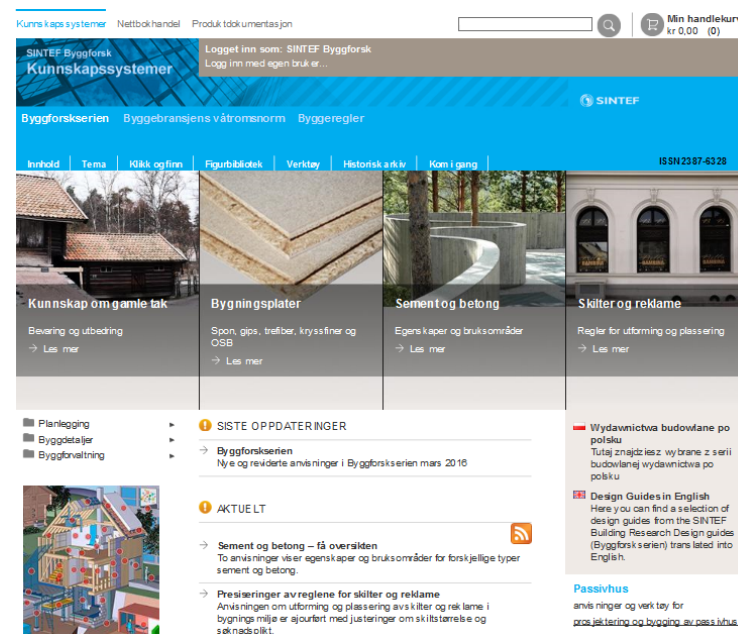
Kunnskapssystemer Nettbokhandel Produktdokumentasjon

Min handlekurv
kr 0,00 (0)

SINTEF Byggforsk
Kunnskapssystemer

Logget inn som: SINTEF Byggforsk
Logg inn med egen bruker...

SINTEF

Byggforskserien Byggebransjens våtromsnorm Byggeregler

Innhold Tema Klikk og finn Figurbibliotek Verktøy Historisk arkiv Kom i gang

ISSN 2387-6328

Kunnskap om gamle tak
Bevaring og utbedring
Les mer

Bygningsplater
Spon, gips, trefiber, kryssfiner og OSB
Les mer

Sement og betong
Egenskaper og bruksområder
Les mer

Skilter og reklame
Regler for utforming og plassering
Les mer

Planlegging
Byggdetaljer
Byggforvaltning

SISTE OPPDATERINGER

Byggforskserien
Nye og reviderte anvisninger i Byggforskserien mars 2016

AKTUELT

Sement og betong – få oversikten
To anvisninger viser egenskaper og bruksområder for forskjellige typer sement og betong.

Presiseringer av reglene for skilter og reklame
Anvisningen om utforming og plassering av skilter og reklame i bygnings miljø er ajourført med justeringer om skiltstørrelse og søknadsplikt.

Wydawnictwa budowlane po polsku
Tutaj znajdziesz wybrane z serii budowlanej wydawnictwa po polsku

Design Guides in English
Here you can find a selection of design guides from the SINTEF Building Research Design guides (Byggforskserien) translated into English.

Passivhus
anvisninger og verktøy for
prosjektering og bygging av passivhus